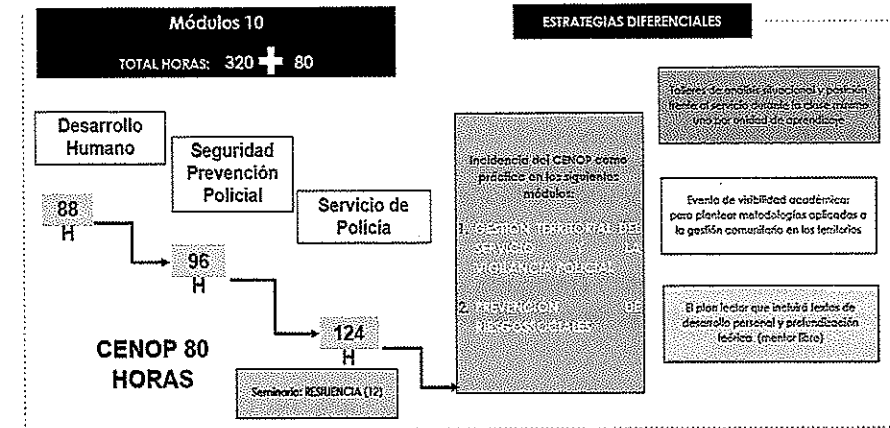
Módulos 10

TOTAL HORAS: 320 + 80

ESTRATEGIAS DIFERENCIALES

Desarrollo Humano

Seguridad Prevención Policial

Servicio de Policía

88 H

96 H

124 H

CENOP 80 HORAS

Seminario: RESILIENCIA (12)

Incidencia del CENOP como práctica en los siguientes módulos:

1. GESTIÓN TERRITORIAL DEL SERVICIO DE LA VIGILANCIA POLICIAL

2. PREVENCIÓN DE RIESGOS CIVILES

Talleres de análisis situacional y posición frente al servicio durante la clase mismo uno por unidad de aprendizaje

Evento de visibilidad académica: para plantear metodologías aplicadas a la gestión comunitaria en los territorios

El plan lector que incluirá textos de desarrollo personal y profundización teórica. (mentor libro)